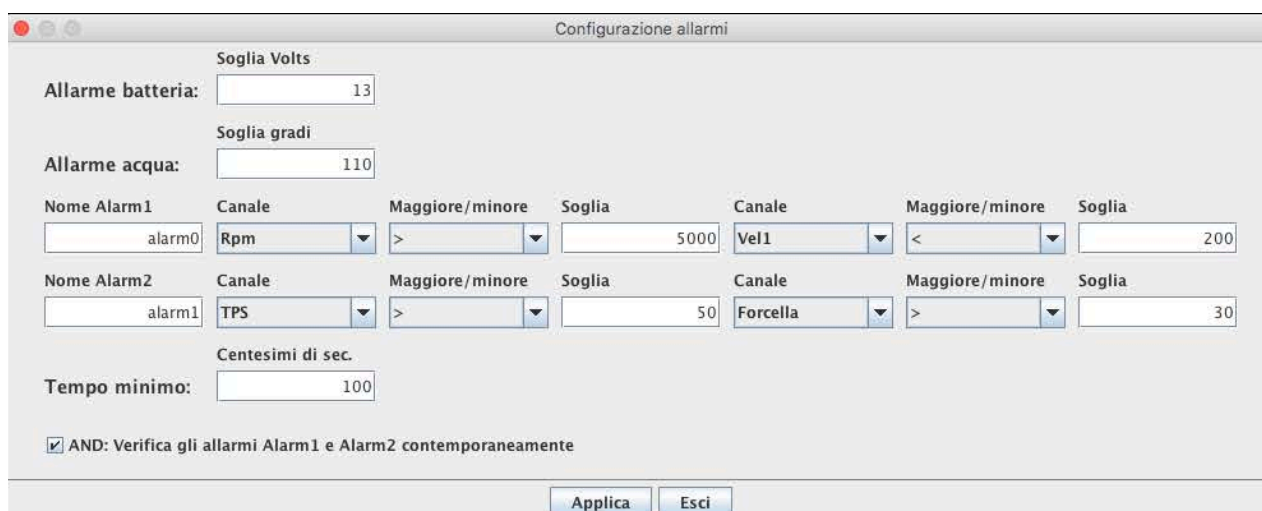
Configurazione allarmi

Soglia Volts

Allarme batteria: 13

Soglia gradi

Allarme acqua: 110

| Nome Alarm1 | Canale | Maggiore/minore | Soglia | Canale | Maggiore/minore | Soglia |
|---|---|---|---|---|---|---|
| alarm0 | Rpm | > | 5000 | Vel1 | < | 200 |

| Nome Alarm2 | Canale | Maggiore/minore | Soglia | Canale | Maggiore/minore | Soglia |
|---|---|---|---|---|---|---|
| alarm1 | TPS | > | 50 | Forcella | > | 30 |

Centesimi di sec.

Tempo minimo: 100

AND: Verifica gli allarmi Alarm1 e Alarm2 contemporaneamente

Applica Esci